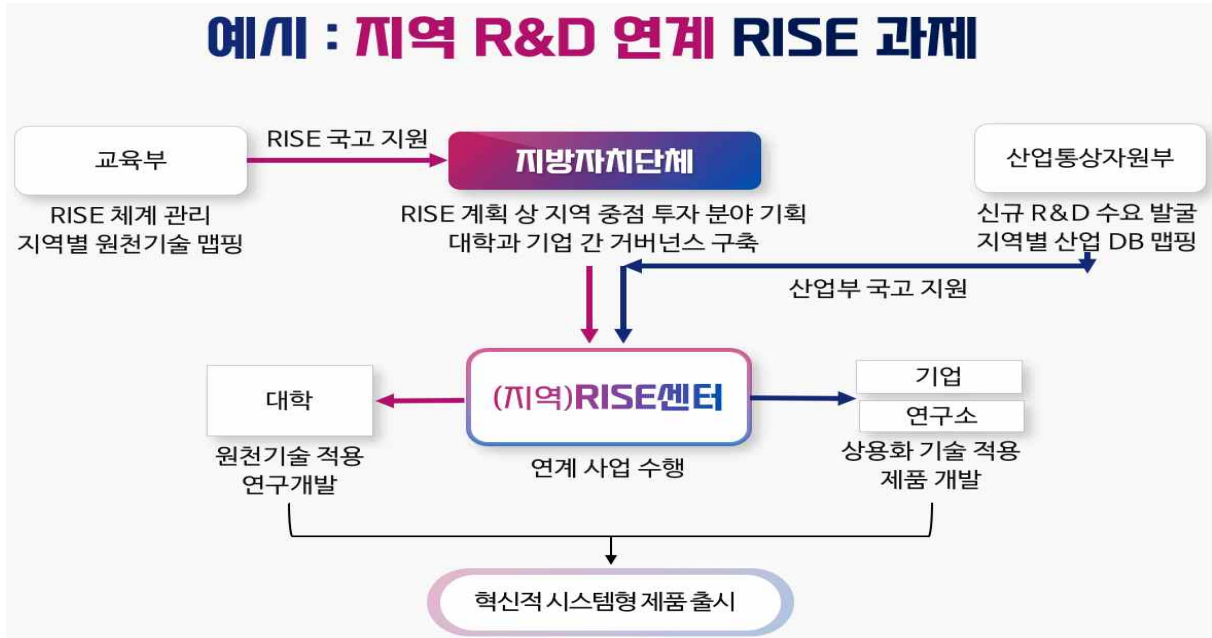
예시 : 지역 R&D 연계 RISE 과제

교육부

RISE 국고 지원

지방자치단체

산업통상자원부

RISE 체계 관리
지역별 원천기술 맵핑

RISE 계획 상 지역 중점 투자 분야 기획
대학과 기업 간 거버넌스 구축

신규 R&D 수요 발굴
지역별 산업 DB 맵핑

산업부 국고 지원

대학

(지역)RISE센터

기업

연구소

원천기술 적용
연구개발

연계 사업 수행

상용화 기술 적용
제품 개발

혁신적 시스템형 제품 출시